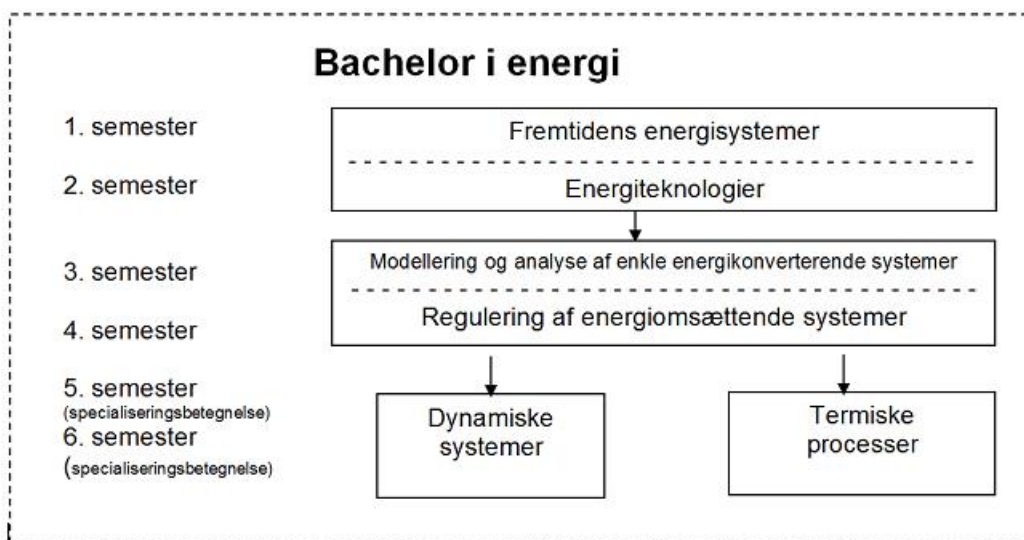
Bachelor i energi

1. semester

2. semester

3. semester

4. semester

5. semester
(specialiseringsbetegnelse)

6. semester
(specialiseringsbetegnelse)

Fremtidens energisystemer

Energiteknologier

Modellering og analyse af enkle energikonverterende systemer

Regulering af energiomsættende systemer

Dynamiske systemer

Termiske processer